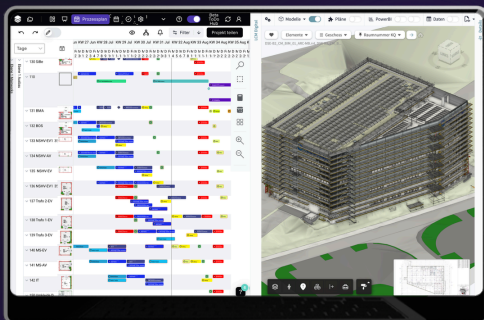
Prozesszeiten
Filter
Projekt beten
Tags
130 Bille
110
131 BMA
132 BOS
133 MSR/VDI Sl
134 MSR/VDI AV
135 MSR/EV
136 MSR/EV Sl
137 Trafo 2-EV
138 Trafo 1-EV
139 Trafo 3-EV
140 MS-EV
141 MS-AV
142 IT
Modelle
Pläne
PowerBI
Daten
Elemente
Geschoss
Bauwerk